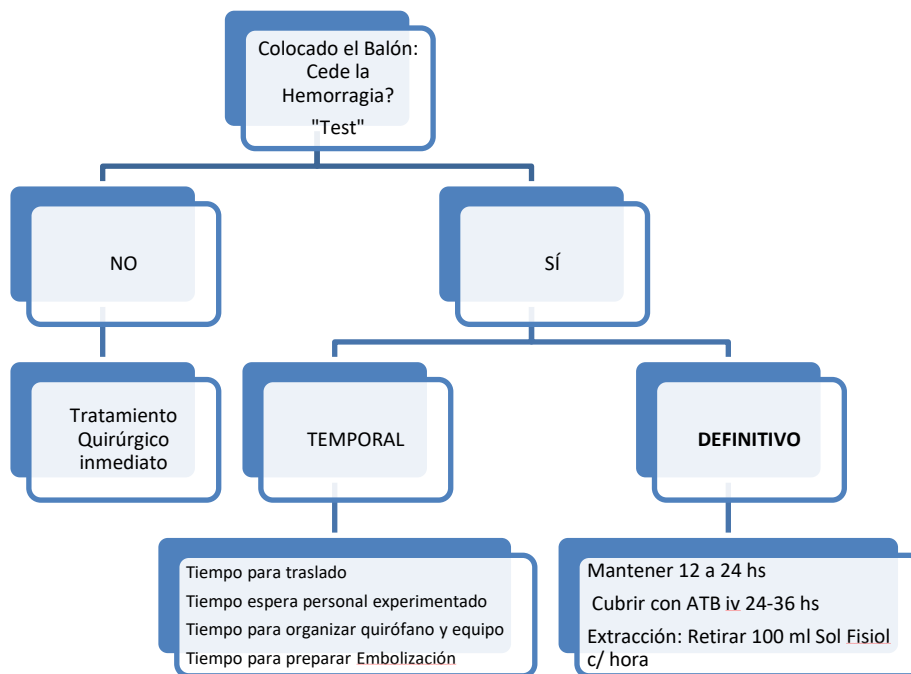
Colocado el Balón: Cede la Hemorragia? "Test"

NO

SÍ

Tratamiento Quirúrgico inmediato

TEMPORAL

DEFINITIVO

Tiempo para traslado
Tiempo espera personal experimentado
Tiempo para organizar quirófano y equipo
Tiempo para preparar Embolización

Mantener 12 a 24 hs
Cubrir con ATB iv 24-36 hs
Extracción: Retirar 100 ml Sol Fisiol c/ hora